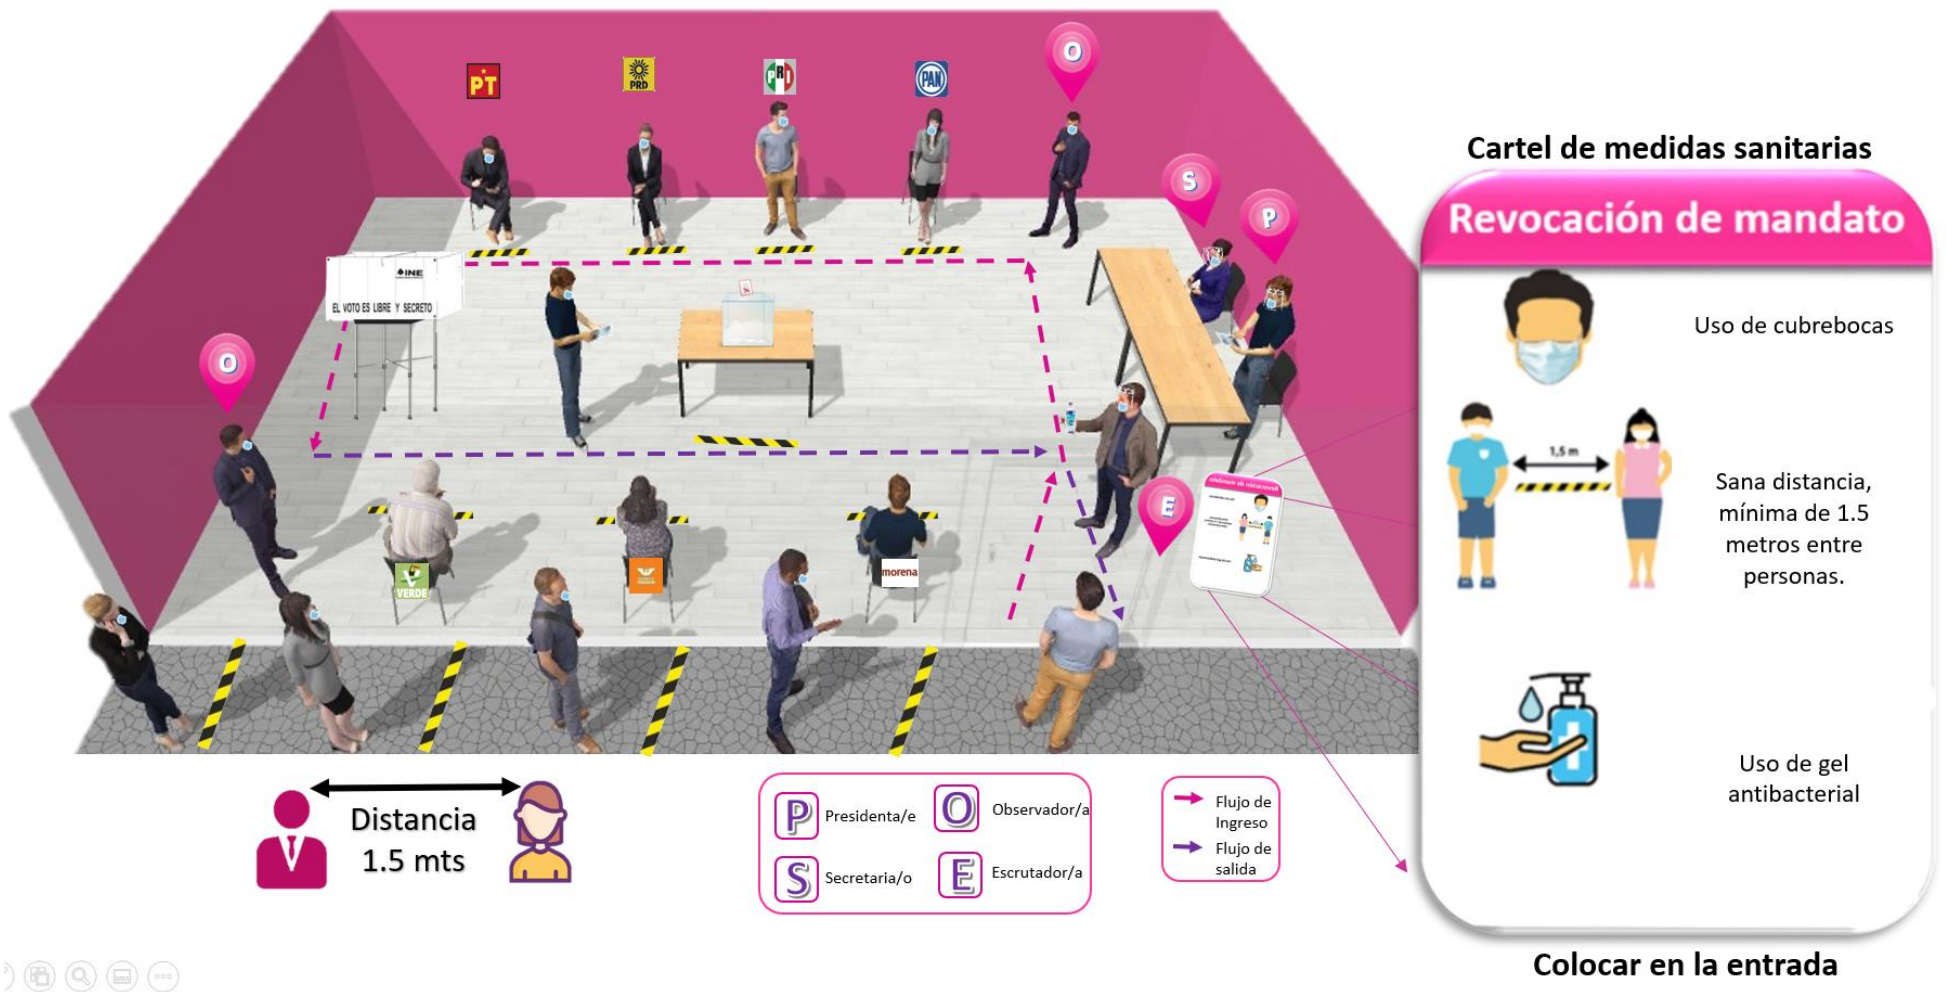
PT
PRD
PRI
PAN
O
S
P
INE
EL VOTO ES LIBRE Y SECRETO
O
E
VERDE
morena

Cartel de medidas sanitarias

Revocación de mandato

Uso de cubrebocas

1.5 m

Sana distancia, mínima de 1.5 metros entre personas.

Uso de gel antibacterial

Colocar en la entrada

Distancia 1.5 mts

P Presidenta/e
O Observador/a
S Secretaria/o
E Escrutador/a

Flujo de Ingreso
Flujo de salida